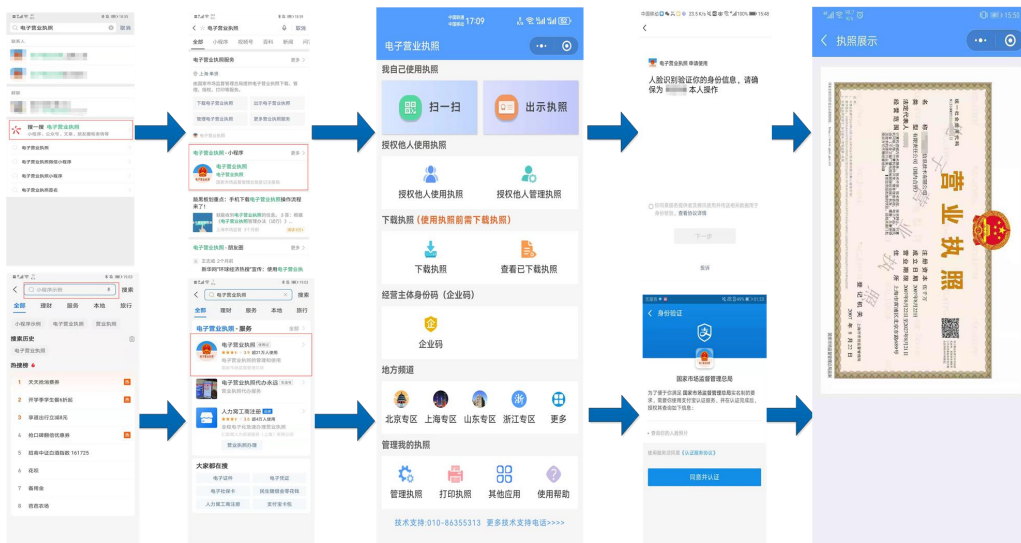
电子营业执照 取消

搜一搜 电子营业执照

电子营业执照
电子营业执照微信小程序
电子营业执照小程序
电子营业执照名

电子营业执照

全部 小程序 视频号 百科 新闻

电子营业执照服务

下载电子营业执照
出示电子营业执照
管理电子营业执照
更多电子营业执照服务

电子营业执照-小程序

电子营业执照

电子营业执照-朋友圈

小程序 搜索

全部 理财 服务 本地 旅行

搜索历史

电子营业执照

热搜榜

1 天天拼消费券
2 开学季学生福利社
3 掌握出行立减8元
4 给口袋赚些优惠券
5 招商中证白酒指数 161725
6 瑞祥
7 春拜年
8 酒类促销

电子营业执照 搜索

全部 理财 服务 本地 旅行

电子营业执照 - 服务

电子营业执照

电子营业执照代办点

人力资工商注册

大家都在搜

电子证件
电子保证
电子社保卡
人力资工商注册

17:09

电子营业执照

我自己使用执照

扫一扫

出示执照

授权他人使用执照

授权他人使用执照

授权他人管理执照

下载执照（使用执照前需下载执照）

下载执照

查看已下载执照

经营主体身份码（企业码）

企业码

地方频道

北京专区

上海专区

山东专区

浙江专区

更多

管理我的执照

管理执照

打印执照

其他应用

使用帮助

技术支持:010-86355313 更多技术支持电话>>>>

15:48

电子营业执照 申请服务

人脸识别验证你的身份信息，请确保 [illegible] 本人操作

查看协议详情

下一步

身份验证

国家市场监督管理总局

同意并认证

执照展示

营业执照